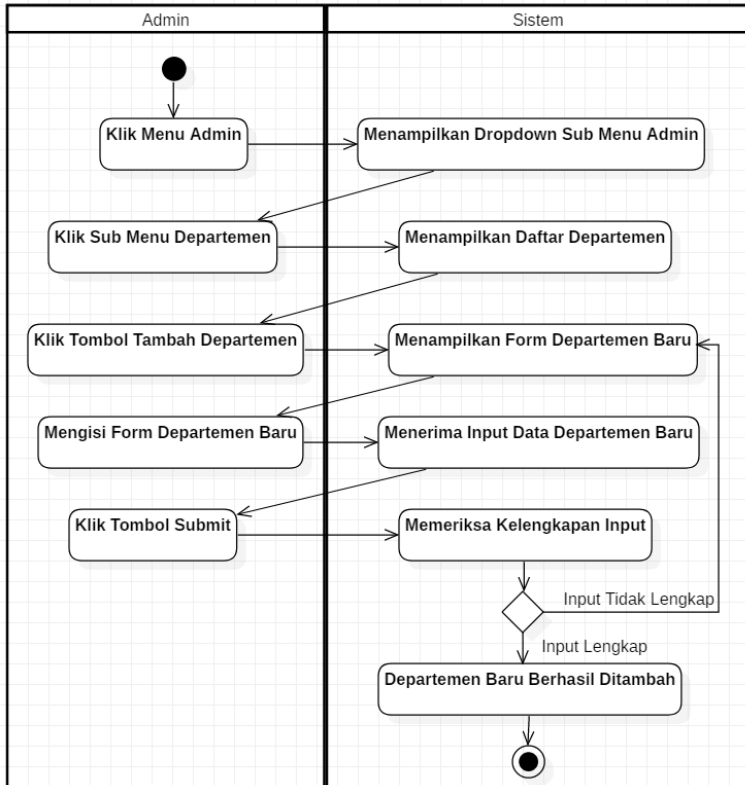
Admin

Sistem

Klik Menu Admin

Menampilkan Dropdown Sub Menu Admin

Klik Sub Menu Departemen

Menampilkan Daftar Departemen

Klik Tombol Tambah Departemen

Menampilkan Form Departemen Baru

Mengisi Form Departemen Baru

Menerima Input Data Departemen Baru

Klik Tombol Submit

Memeriksa Kelengkapan Input

Input Tidak Lengkap

Input Lengkap

Departemen Baru Berhasil Ditambah